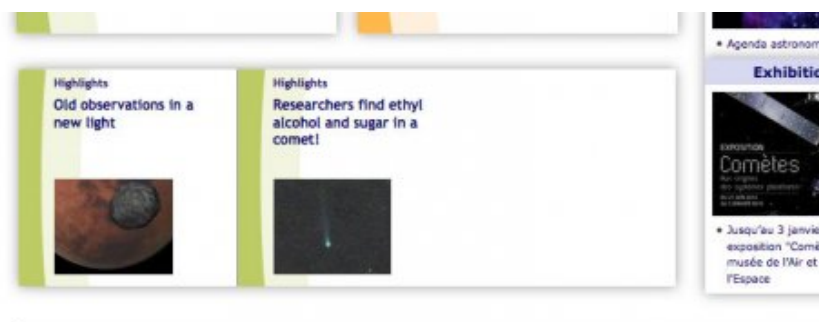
Highlights
Old observations in a new light

Highlights
Researchers find ethyl alcohol and sugar in a comet!

• Agenda astronom

Exhibitio

EXPOSITION
Comètes
Aux origines des systèmes planétaires
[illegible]

• Jusqu'au 3 janvie exposition "Comè musée de l'Air et l'Espace